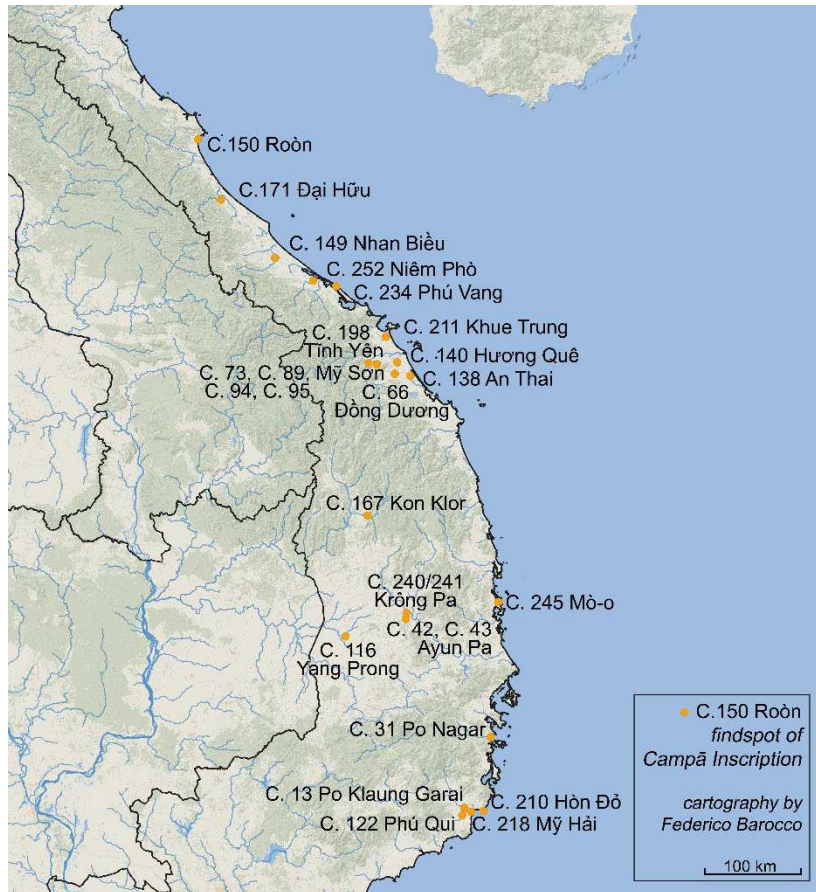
C.150 Roòn

C.171 Đại Hữu

C. 149 Nhan Biều

C. 252 Niêm Phò

C. 234 Phú Vang

C. 211 Khue Trung

C. 198 Tinh Yên

C. 140 Hương Quê

C. 73, C. 89, Mỹ Sơn
C. 94, C. 95

C. 138 An Thai

C. 66 Đồng Dương

C. 167 Kon Klor

C. 240/241 Krông Pa

C. 245 Mò-o

C. 42, C. 43 Ayun Pa

C. 116 Yang Prong

C. 31 Po Nagar

C. 13 Po Klaung Garai

C. 210 Hòn Đỏ

C. 122 Phú Qui

C. 218 Mỹ Hải

C.150 Roòn
findspot of
Campā Inscription

cartography by
Federico Barocco

100 km